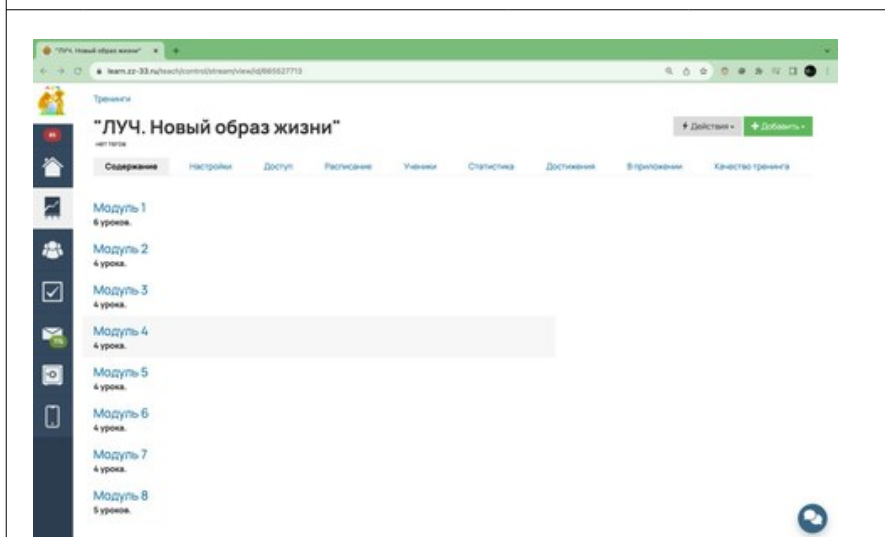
"ЛУЧ. Новый образ жизни" ×
learn.zz-33.ru/teach/control/stream/view/id/665527713

Тренинги

"ЛУЧ. Новый образ жизни"
нет тегов

Действия ▾ + Добавить ▾

Содержание Настройки Доступ Расписание Ученики Статистика Достижения В приложении Качество тренинга

Модуль 1
6 уроков.

Модуль 2
4 урока.

Модуль 3
4 урока.

Модуль 4
4 урока.

Модуль 5
4 урока.

Модуль 6
4 урока.

Модуль 7
4 урока.

Модуль 8
5 уроков.